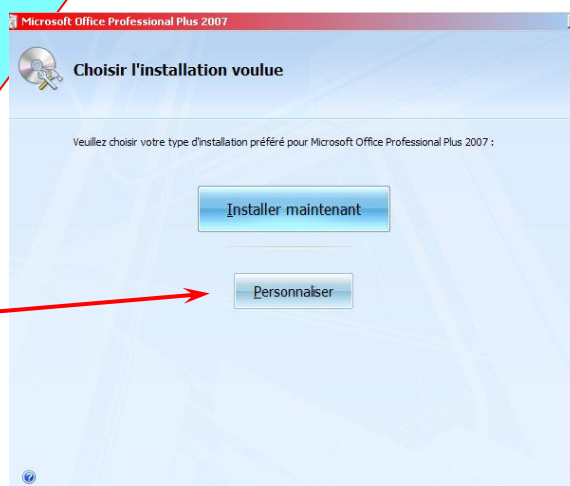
Microsoft Office Professional Plus 2007

Choisir l'installation voulue

Veuillez choisir votre type d'installation préféré pour Microsoft Office Professional Plus 2007 :

Installer maintenant

Personnaliser